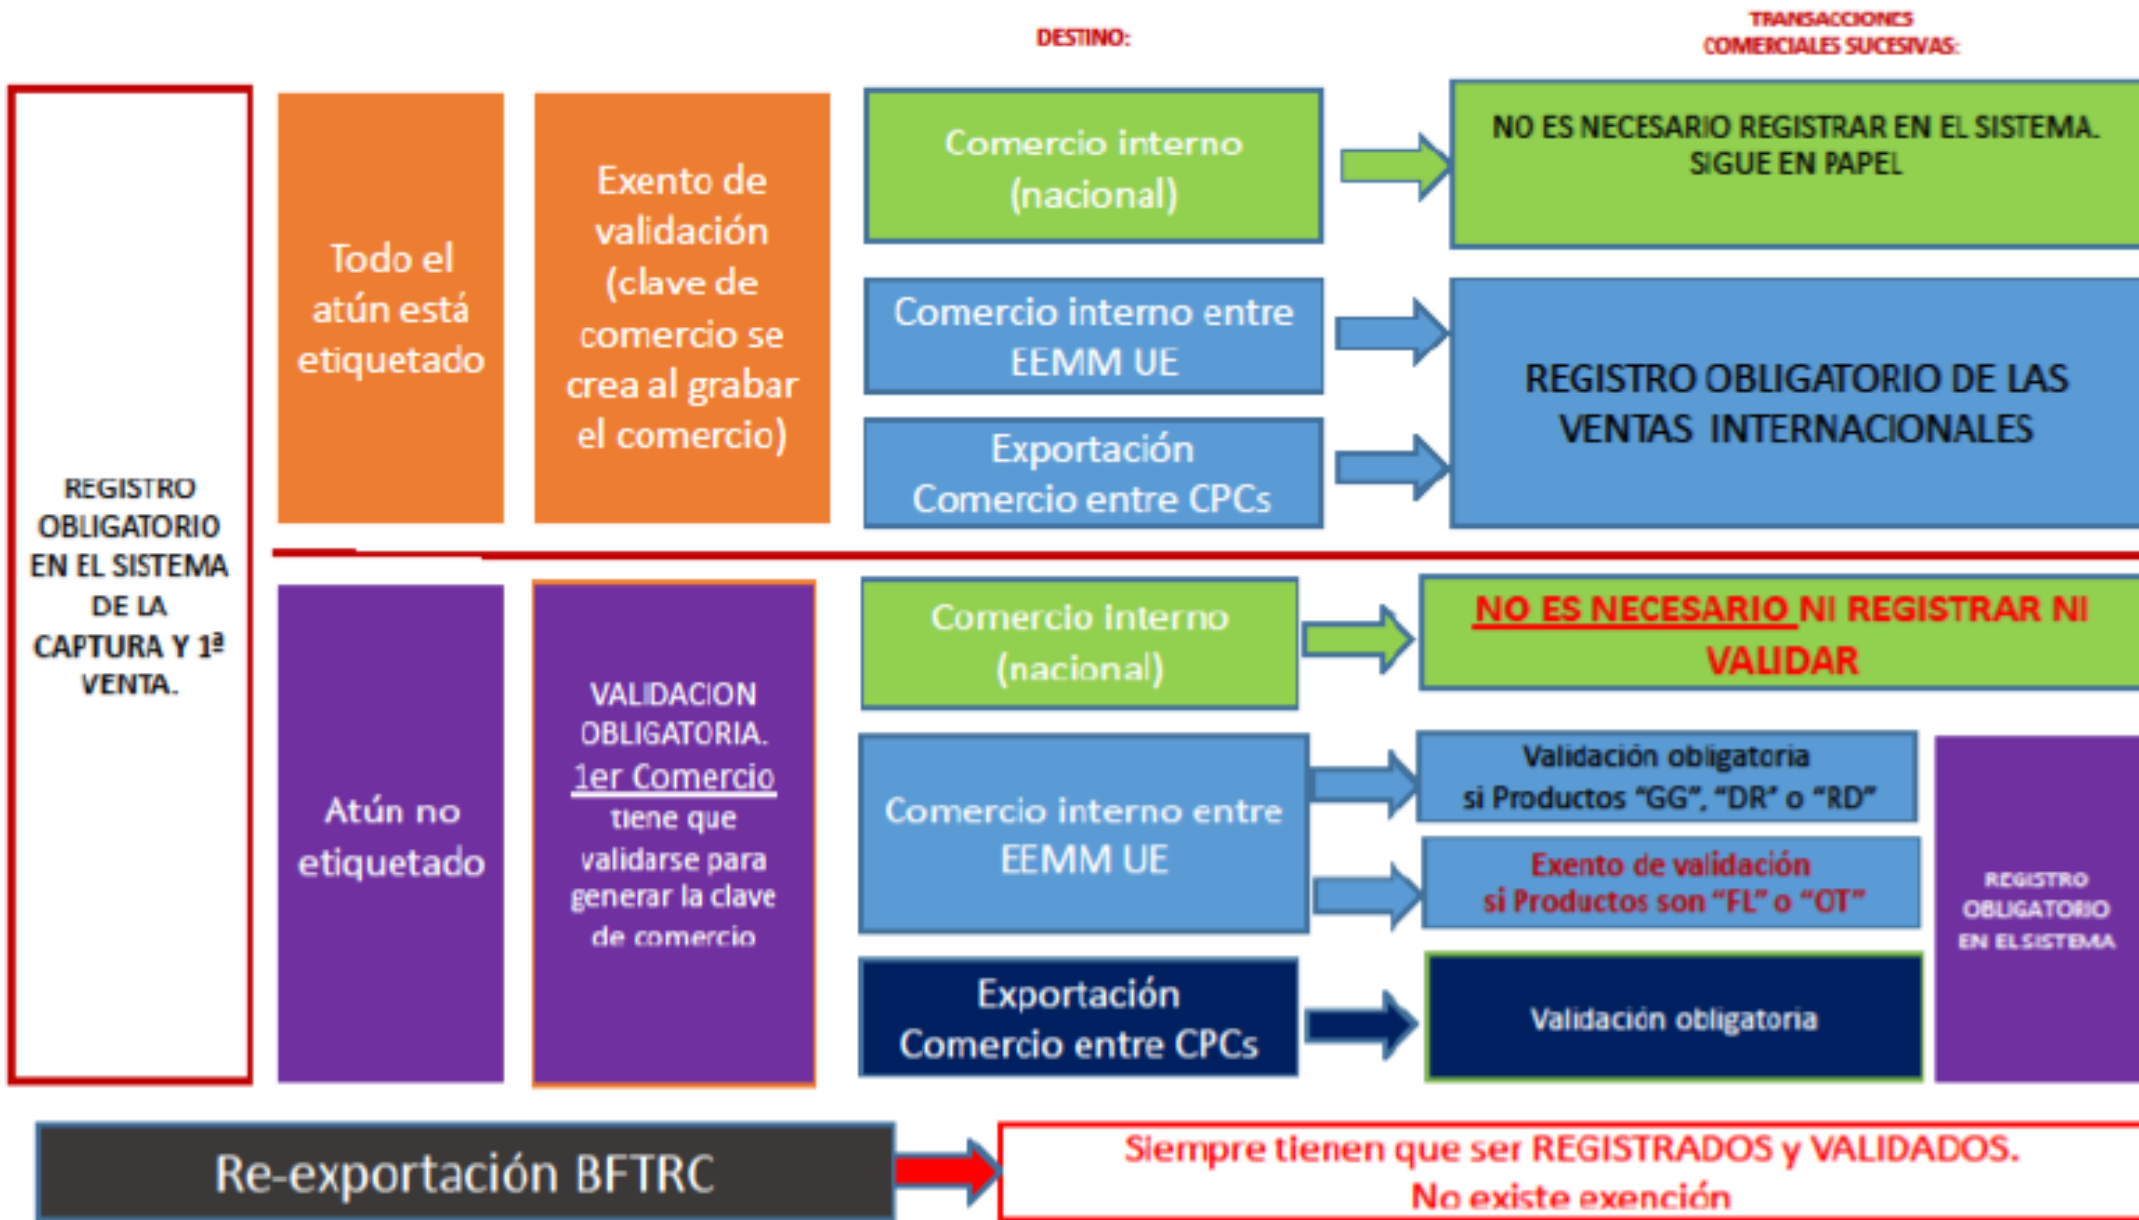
DESTINO:

TRANSACCIONES COMERCIALES SUCESIVAS:

REGISTRO OBLIGATORIO EN EL SISTEMA DE LA CAPTURA Y 1ª VENTA.

Todo el atún está etiquetado

Exento de validación (clave de comercio se crea al grabar el comercio)

Comercio interno (nacional)

NO ES NECESARIO REGISTRAR EN EL SISTEMA. SIGUE EN PAPEL

Comercio interno entre EEMM UE

Exportación Comercio entre CPCs

REGISTRO OBLIGATORIO DE LAS VENTAS INTERNACIONALES

Atún no etiquetado

VALIDACION OBLIGATORIA. 1er Comercio tiene que validarse para generar la clave de comercio

Comercio interno (nacional)

NO ES NECESARIO NI REGISTRAR NI VALIDAR

Comercio interno entre EEMM UE

Validación obligatoria si Productos "GG", "DR" o "RD"

Exento de validación si Productos son "FL" o "OT"

Exportación Comercio entre CPCs

Validación obligatoria

REGISTRO OBLIGATORIO EN EL SISTEMA

Re-exportación BFTRC

Siempre tienen que ser REGISTRADOS y VALIDADOS. No existe exención